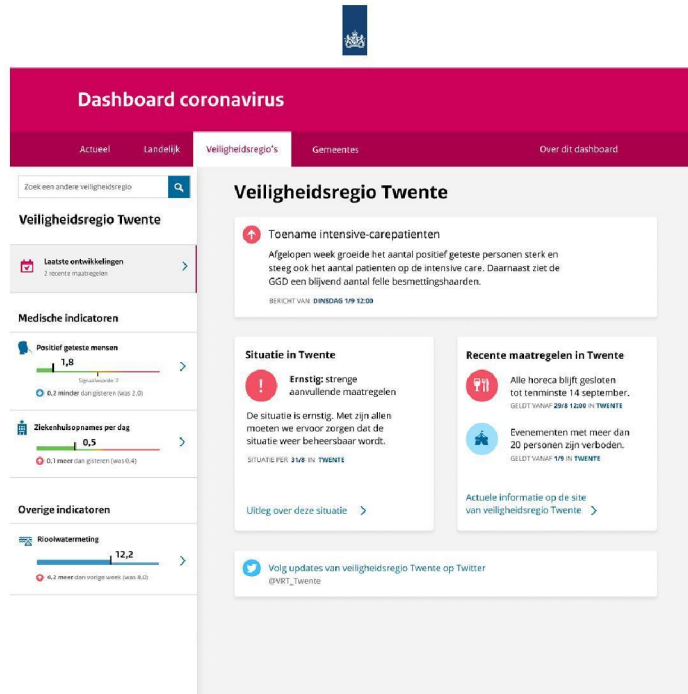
Dashboard coronavirus

Actueel Landelijk Veiligheidsregio's Gemeentes Over dit dashboard

Zoek een andere veiligheidsregio

Veiligheidsregio Twente

Laatste ontwikkelingen
2 recente maatregelen

Medische indicatoren

Positief geteste mensen
1,8
Signaalwaarde 7
0,2 minder dan gisteren (was 2,0)

Ziekenhuisopnames per dag
0,5
0,1 meer dan gisteren (was 0,4)

Overige indicatoren

Rioolwatermeting
12,2
4,2 meer dan vorige week (was 8,0)

Veiligheidsregio Twente

Toename intensive-carepatienten

Afgelopen week groeide het aantal positief geteste personen sterk en steeg ook het aantal patienten op de intensive care. Daarnaast ziet de GGD een blijvend aantal felle besmettingshaarden.

BERICHT VAN: DINSDAG 1/9 12:00

Situatie in Twente

Ernstig: strenge aanvullende maatregelen

De situatie is ernstig. Met zijn allen moeten we ervoor zorgen dat de situatie weer beheersbaar wordt.

SITUATIE PER 31/8 IN TWENTE

Uitleg over deze situatie

Recente maatregelen in Twente

Alle horeca blijft gesloten tot tenminste 14 september.
GELDT VANAF 29/8 12:00 IN TWENTE

Evenementen met meer dan 20 personen zijn verboden.
GELDT VANAF 1/9 IN TWENTE

Actuele informatie op de site van veiligheidsregio Twente

Volg updates van veiligheidsregio Twente op Twitter
@VRT_Twente